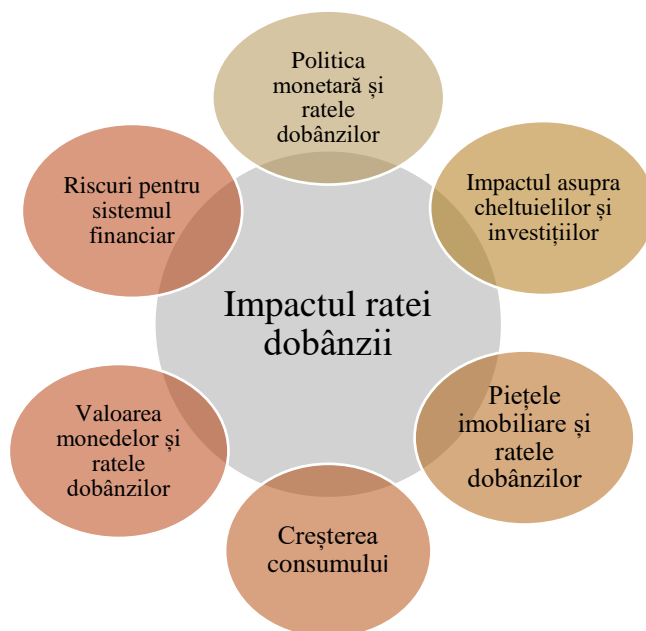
Impactul ratei dobânzii

Politica monetară și ratele dobânzilor

Impactul asupra cheltuielilor și investițiilor

Piețele imobiliare și ratele dobânzilor

Creșterea consumului

Valoarea monedelor și ratele dobânzilor

Riscuri pentru sistemul financiar